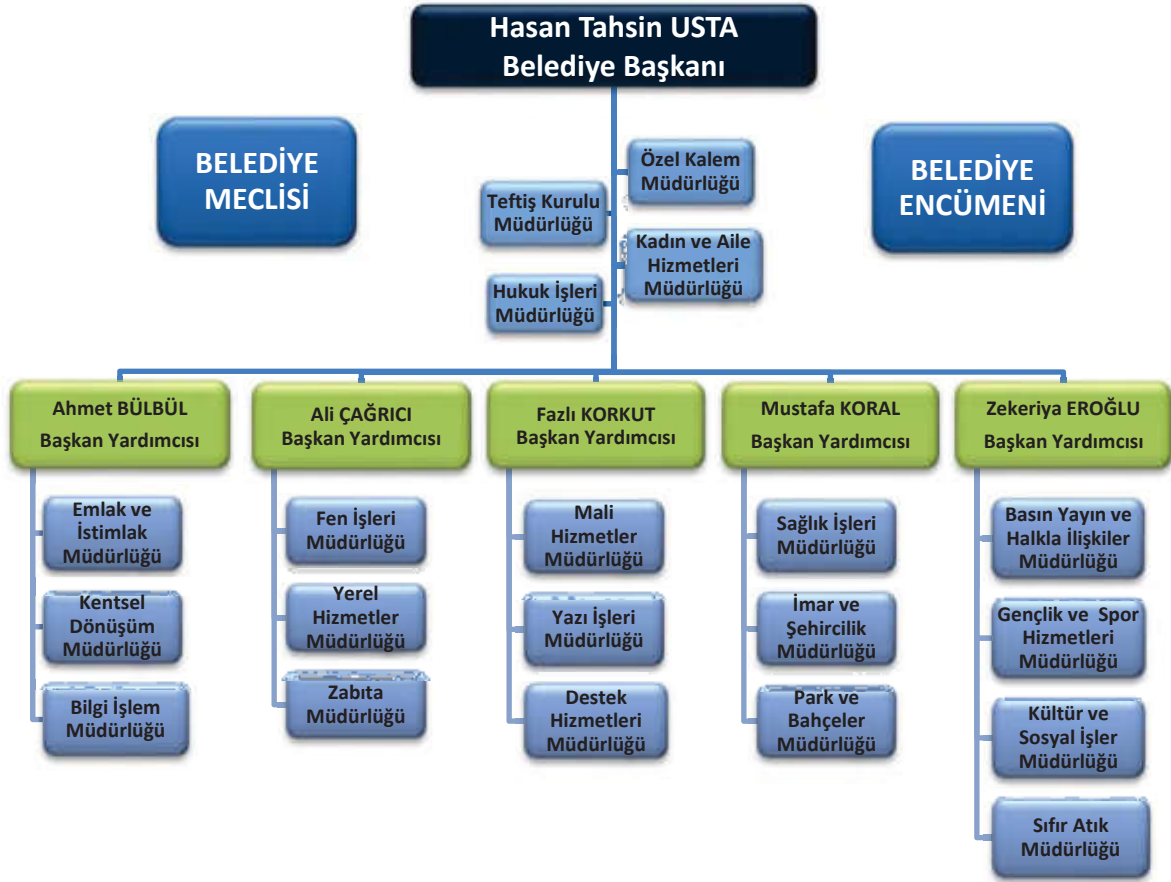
Hasan Tahsin USTA
Belediye Başkanı

BELEDİYE MECLİSİ

BELEDİYE ENCÜMENİ

Teftiş Kurulu Müdürlüğü

Özel Kalem Müdürlüğü

Kadın ve Aile Hizmetleri Müdürlüğü

Hukuk İşleri Müdürlüğü

Ahmet BÜLBÜL
Başkan Yardımcısı

Emlak ve İstimlak Müdürlüğü

Kentsel Dönüşüm Müdürlüğü

Bilgi İşlem Müdürlüğü

Ali ÇAĞRICI
Başkan Yardımcısı

Fen İşleri Müdürlüğü

Yerel Hizmetler Müdürlüğü

Zabıta Müdürlüğü

Fazlı KORKUT
Başkan Yardımcısı

Mali Hizmetler Müdürlüğü

Yazı İşleri Müdürlüğü

Destek Hizmetleri Müdürlüğü

Mustafa KORAL
Başkan Yardımcısı

Sağlık İşleri Müdürlüğü

İmar ve Şehircilik Müdürlüğü

Park ve Bahçeler Müdürlüğü

Zekeriya EROĞLU
Başkan Yardımcısı

Basın Yayın ve Halkla İlişkiler Müdürlüğü

Gençlik ve Spor Hizmetleri Müdürlüğü

Kültür ve Sosyal İşler Müdürlüğü

Sıfır Atık Müdürlüğü